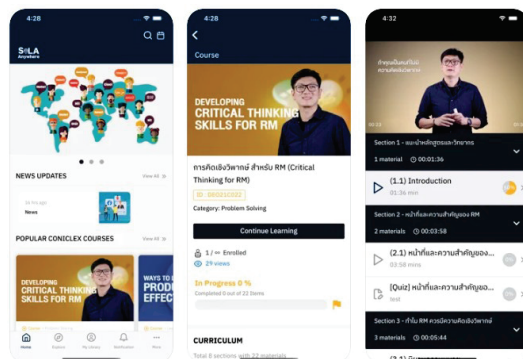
4:28

SOLA Anywhere

NEWS UPDATES

View All

3m hours ago

News

POPULAR CONICLEX COURSES

View All

DEVELOPING CRITICAL THINKING SKILLS FOR RM

WAYS TO PRODU EFFEC

Home Explore My Library Notification More

4:28

Course

DEVELOPING CRITICAL THINKING SKILLS FOR RM

การคิดเชิงวิพากษ์ สำหรับ RM (Critical Thinking for RM)

ID : DEV23C022

Category: Problem Solving

Continue Learning

1 / ∞ Enrolled

29 views

In Progress 0 %

Completed 0 out of 22 Items

CURRICULUM

Total 8 sections with 22 materials

4:32

Section 1 - แนะนำหลักสูตรและวิทยากร

1 material 00:01:36

(1.1) Introduction

01:36 min

Section 2 - หน้าที่และความสำคัญของ RM

2 materials 00:03:58

(2.1) หน้าที่และความสำคัญของ...

03:58 min

[Quiz] หน้าที่และความสำคัญขอ...

test

Section 3 - ทำไม RM ควรมีความคิดเชิงวิพากษ์

3 materials 00:11:34